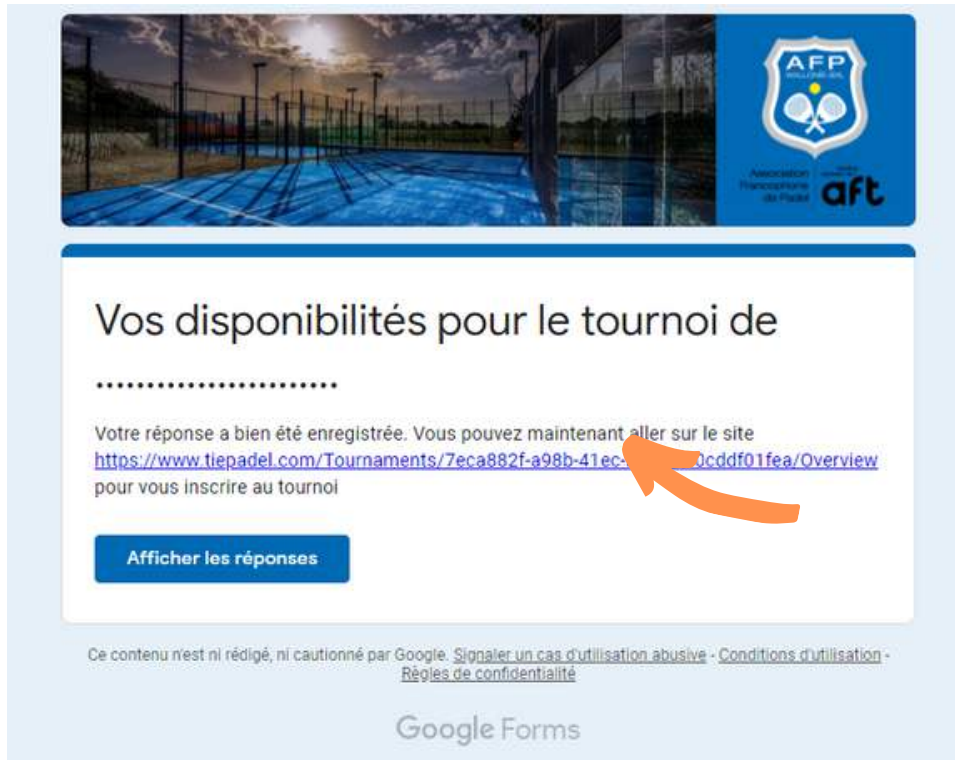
AFP
WALLONIE-BXL

Association Francophone de Padel

aft

Vos disponibilités pour le tournoi de

........................

Votre réponse a bien été enregistrée. Vous pouvez maintenant aller sur le site https://www.tiepadel.com/Tournaments/7eca882f-a98b-41ec-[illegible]0cddf01fea/Overview pour vous inscrire au tournoi

Afficher les réponses

Ce contenu n'est ni rédigé, ni cautionné par Google. Signaler un cas d'utilisation abusive - Conditions d'utilisation - Règles de confidentialité

Google Forms